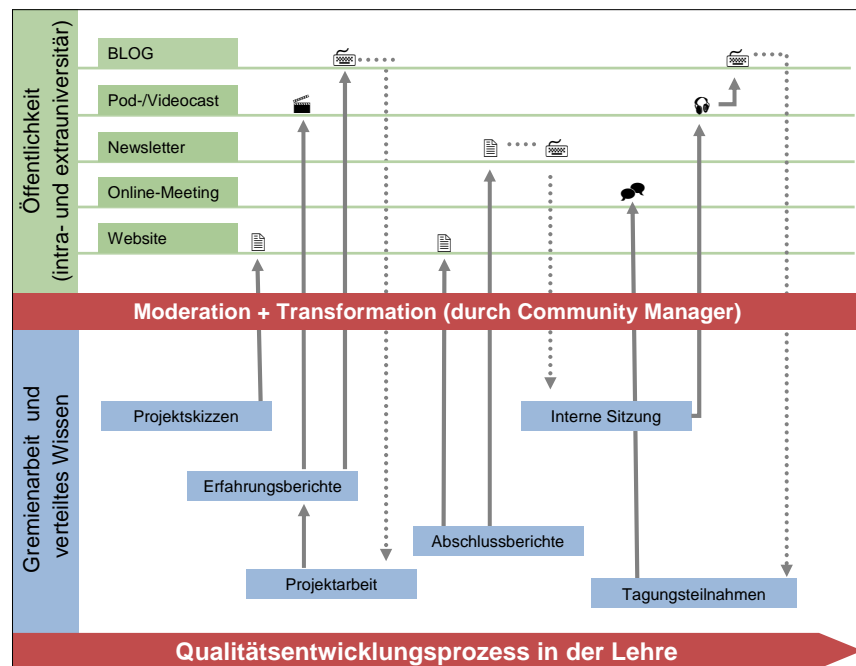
Öffentlichkeit (intra- und extrauniversitär)

BLOG

Pod-/Videocast

Newsletter

Online-Meeting

Website

Moderation + Transformation (durch Community Manager)

Gremienarbeit und verteiltes Wissen

Projektskizzen

Erfahrungsberichte

Projektarbeit

Abschlussberichte

Interne Sitzung

Tagungsteilnahmen

Qualitätsentwicklungsprozess in der Lehre